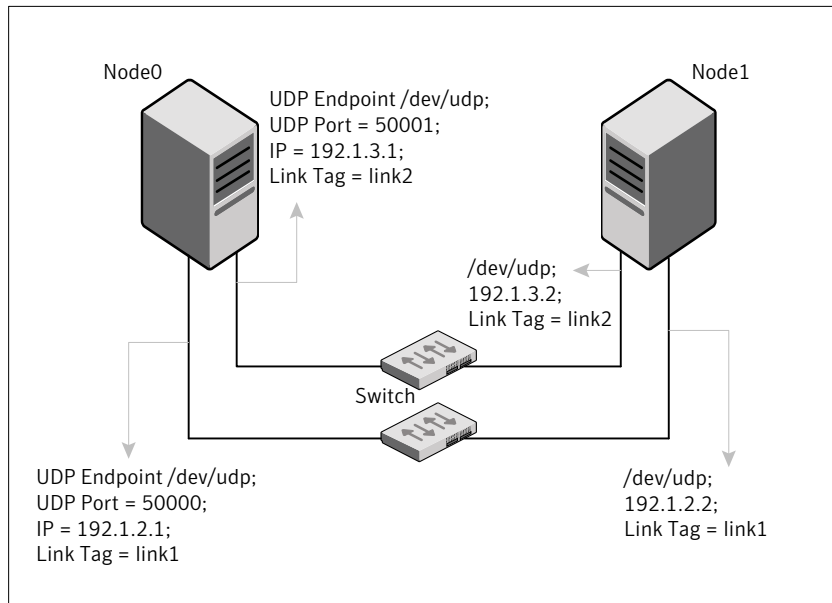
Node0

UDP Endpoint /dev/udp;
UDP Port = 50001;
IP = 192.1.3.1;
Link Tag = link2

Node1

/dev/udp;
192.1.3.2;
Link Tag = link2

Switch

UDP Endpoint /dev/udp;
UDP Port = 50000;
IP = 192.1.2.1;
Link Tag = link1

/dev/udp;
192.1.2.2;
Link Tag = link1